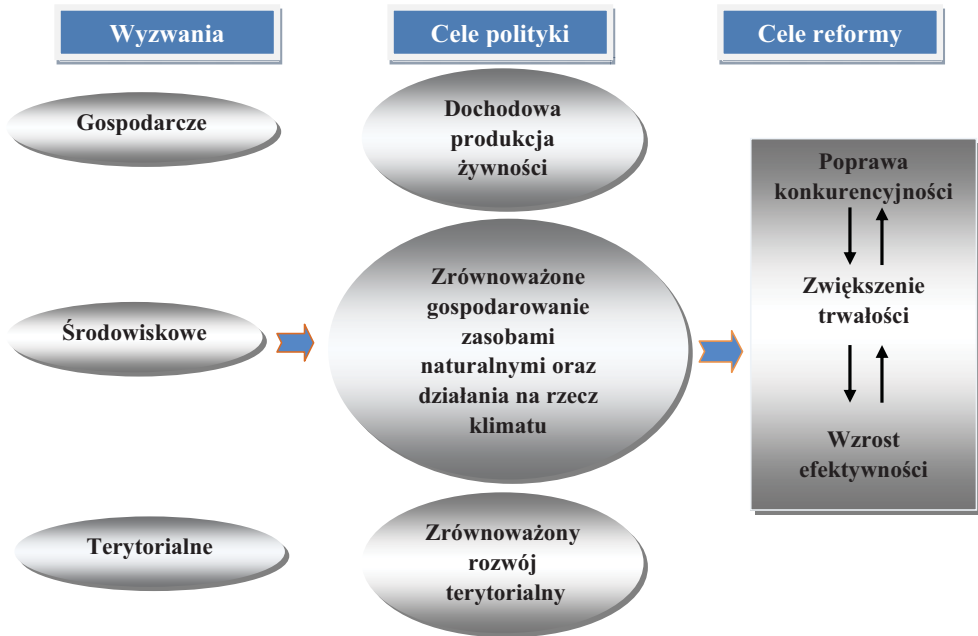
Wyzwania

Cele polityki

Cele reformy

Gospodarcze

Dochodowa produkcja żywności

Środowiskowe

Zrównoważone gospodarowanie zasobami naturalnymi oraz działania na rzecz klimatu

Terytorialne

Zrównoważony rozwój terytorialny

Poprawa konkurencyjności

Zwiększenie trwałości

Wzrost efektywności